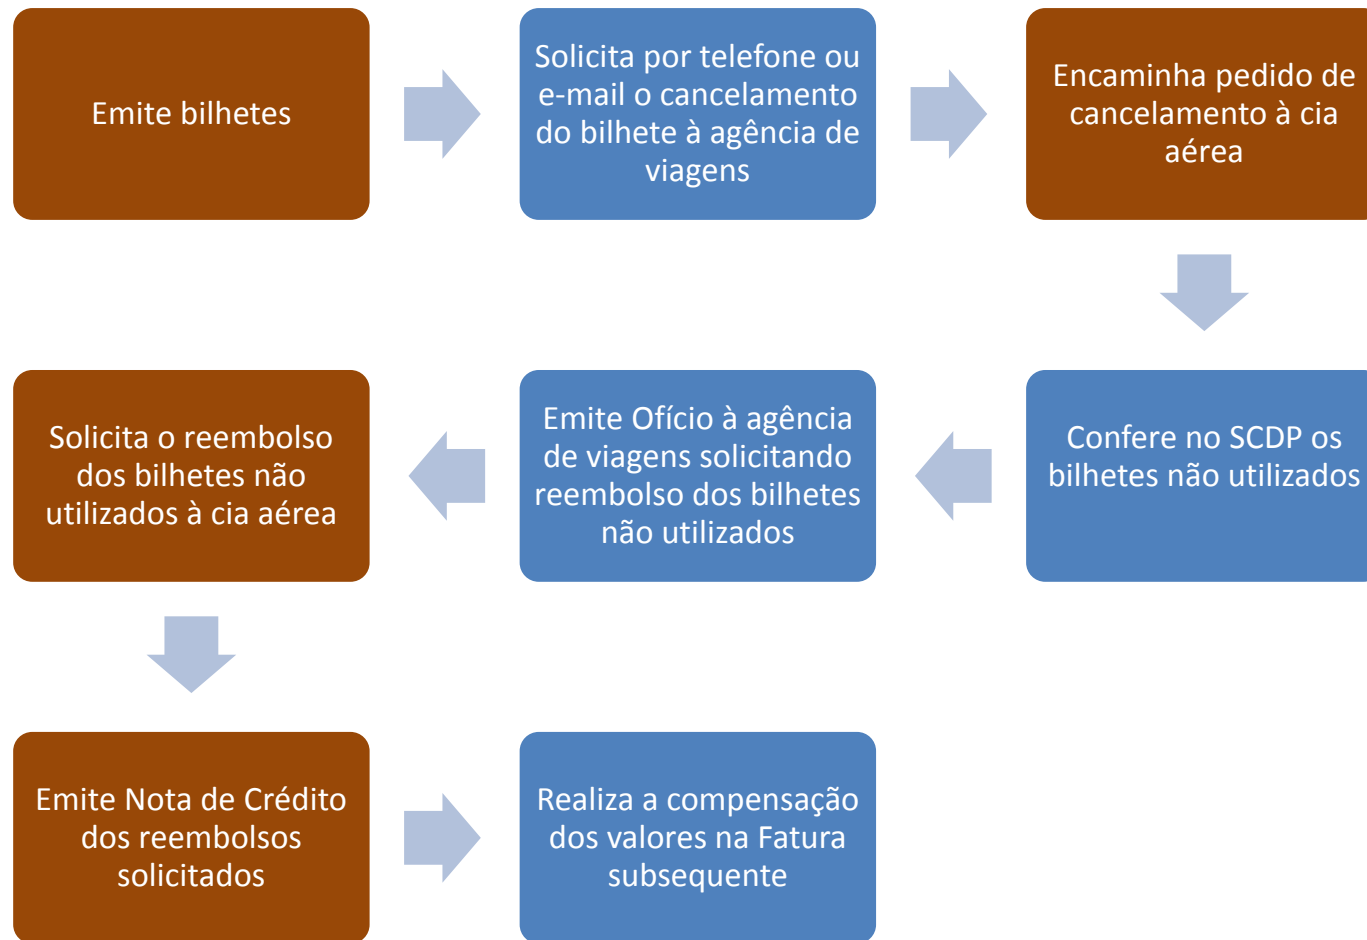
Emite bilhetes

Solicita por telefone ou e-mail o cancelamento do bilhete à agência de viagens

Encaminha pedido de cancelamento à cia aérea

Confere no SCDP os bilhetes não utilizados

Emite Ofício à agência de viagens solicitando reembolso dos bilhetes não utilizados

Solicita o reembolso dos bilhetes não utilizados à cia aérea

Emite Nota de Crédito dos reembolsos solicitados

Realiza a compensação dos valores na Fatura subsequente